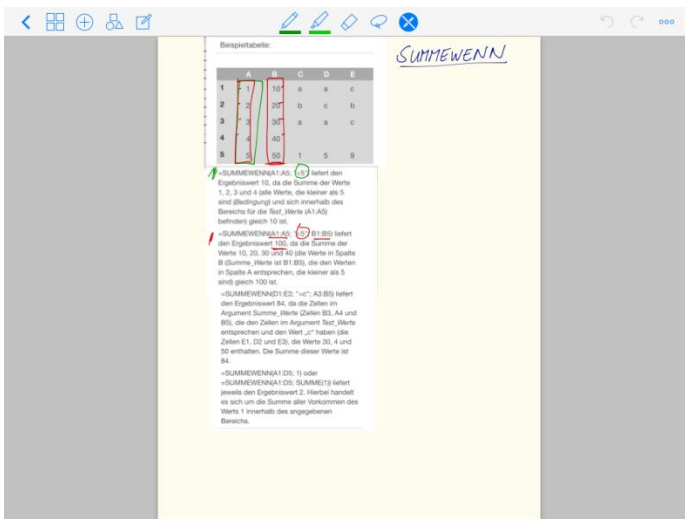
Beispieltabelle:

SUMMEWENN

| | A | B | C | D | E |
|---|---|---|---|---|---|
| 1 | 1 | 10 | a | a | c |
| 2 | 2 | 20 | b | c | b |
| 3 | 3 | 30 | a | a | c |
| 4 | 4 | 40 | | | |
| 5 | 5 | 50 | 1 | 5 | 9 |

=SUMMEWENN(A1:A5; "<5") liefert den Ergebniswert 10, da die Summe der Werte 1, 2, 3 und 4 (alle Werte, die kleiner als 5 sind (Bedingung) und sich innerhalb des Bereichs für die Test_Werte (A1:A5) befinden) gleich 10 ist.

=SUMMEWENN(A1:A5; "<5"; B1:B5) liefert den Ergebniswert 100, da die Summe der Werte 10, 20, 30 und 40 (die Werte in Spalte B (Summe_Werte ist B1:B5), die den Werten in Spalte A entsprechen, die kleiner als 5 sind) gleich 100 ist.

=SUMMEWENN(D1:E3; "=c"; A3:B5) liefert den Ergebniswert 84, da die Zellen im Argument Summe_Werte (Zellen B3, A4 und B5), die den Zellen im Argument Test_Werte entsprechen und den Wert „c" haben (die Zellen E1, D2 und E3), die Werte 30, 4 und 50 enthalten. Die Summe dieser Werte ist 84.

=SUMMEWENN(A1:D5; 1) oder =SUMMEWENN(A1:D5; SUMME(1)) liefert jeweils den Ergebniswert 2. Hierbei handelt es sich um die Summe aller Vorkommen des Werts 1 innerhalb des angegebenen Bereichs.